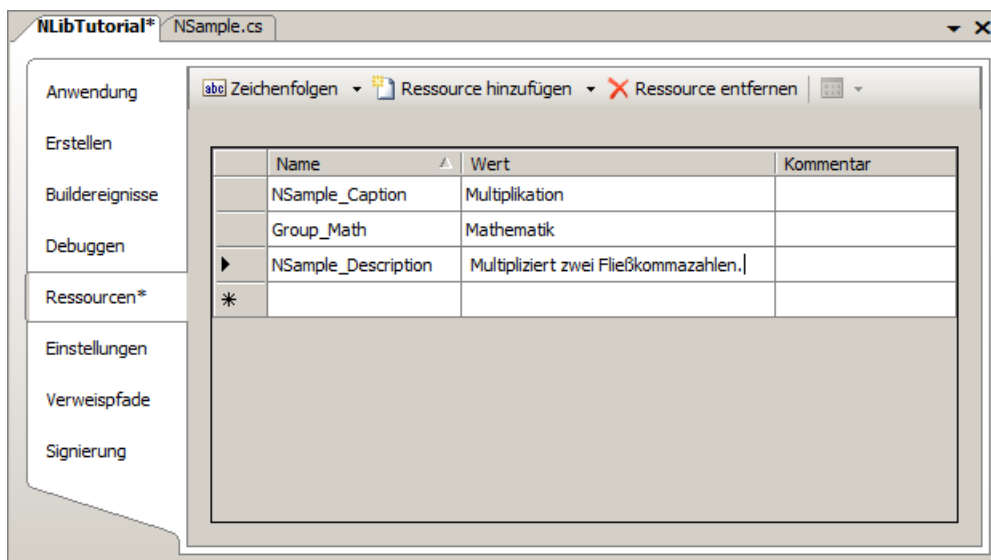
NLibTutorial* NSample.cs

Anwendung
Erstellen
Buildereignisse
Debuggen
Ressourcen*
Einstellungen
Verweispfade
Signierung

abc Zeichenfolgen Ressource hinzufügen Ressource entfernen

| | Name | Wert | Kommentar |
|---|---|---|---|
| | NSample_Caption | Multiplikation | |
| | Group_Math | Mathematik | |
| ▶ | NSample_Description | Multipliziert zwei Fließkommazahlen. | |
| * | | | |